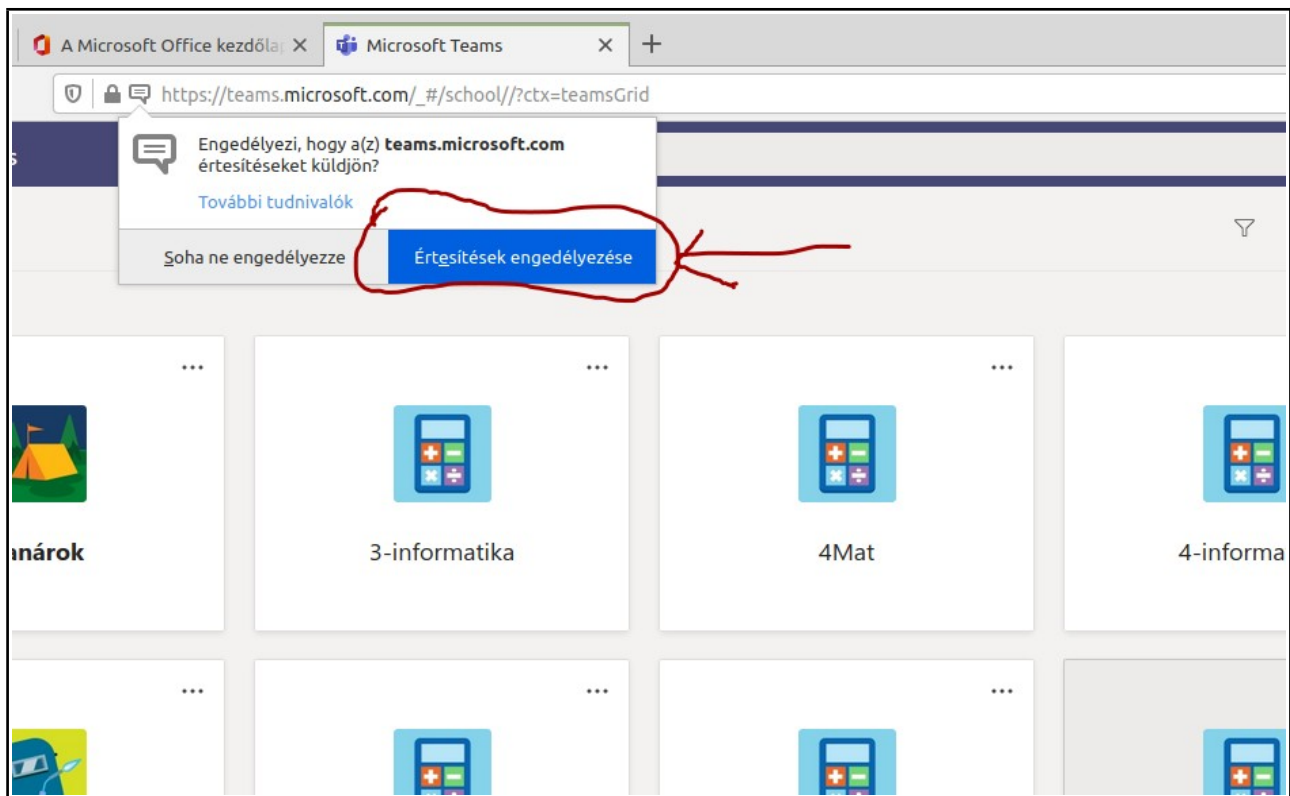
A Microsoft Office kezdőla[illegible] ×

Microsoft Teams ×

+

https://teams.microsoft.com/_#/school//?ctx=teamsGrid

Engedélyezi, hogy a(z) **teams.microsoft.com** értesítéseket küldjön?

További tudnivalók

Soha ne engedélyezze

Értesítések engedélyezése

s

...

anárok

...

3-informatika

...

4Mat

4-informa

...

...

...